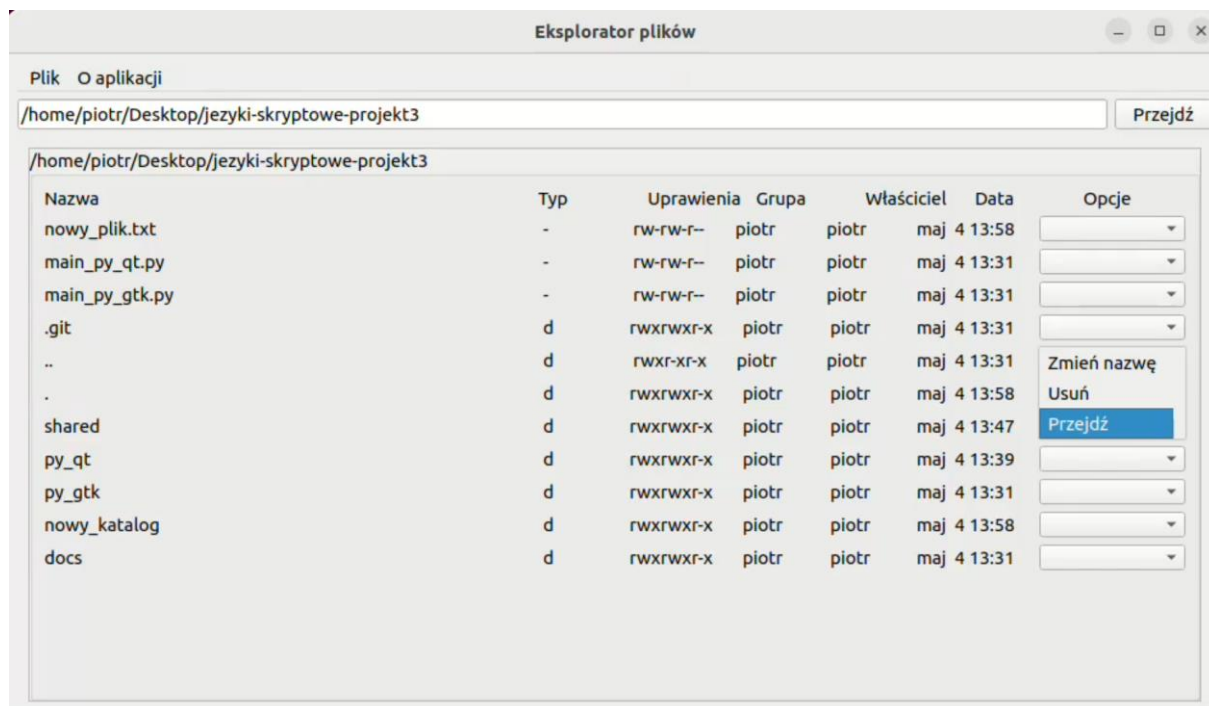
Eksplorator plików

Plik O aplikacji

/home/piotr/Desktop/jezyki-skryptowe-projekt3

Przejdź

/home/piotr/Desktop/jezyki-skryptowe-projekt3

| Nazwa | Typ | Uprawienia | Grupa | Właściciel | Data | Opcje |
|---|---|---|---|---|---|---|
| nowy_plik.txt | - | rw-rw-r-- | piotr | piotr | maj 4 13:58 | |
| main_py_qt.py | - | rw-rw-r-- | piotr | piotr | maj 4 13:31 | |
| main_py_gtk.py | - | rw-rw-r-- | piotr | piotr | maj 4 13:31 | |
| .git | d | rwxrwxr-x | piotr | piotr | maj 4 13:31 | |
| .. | d | rwxr-xr-x | piotr | piotr | maj 4 13:31 | Zmień nazwę |
| . | d | rwxrwxr-x | piotr | piotr | maj 4 13:58 | Usuń |
| shared | d | rwxrwxr-x | piotr | piotr | maj 4 13:47 | Przejdź |
| py_qt | d | rwxrwxr-x | piotr | piotr | maj 4 13:39 | |
| py_gtk | d | rwxrwxr-x | piotr | piotr | maj 4 13:31 | |
| nowy_katalog | d | rwxrwxr-x | piotr | piotr | maj 4 13:58 | |
| docs | d | rwxrwxr-x | piotr | piotr | maj 4 13:31 | |